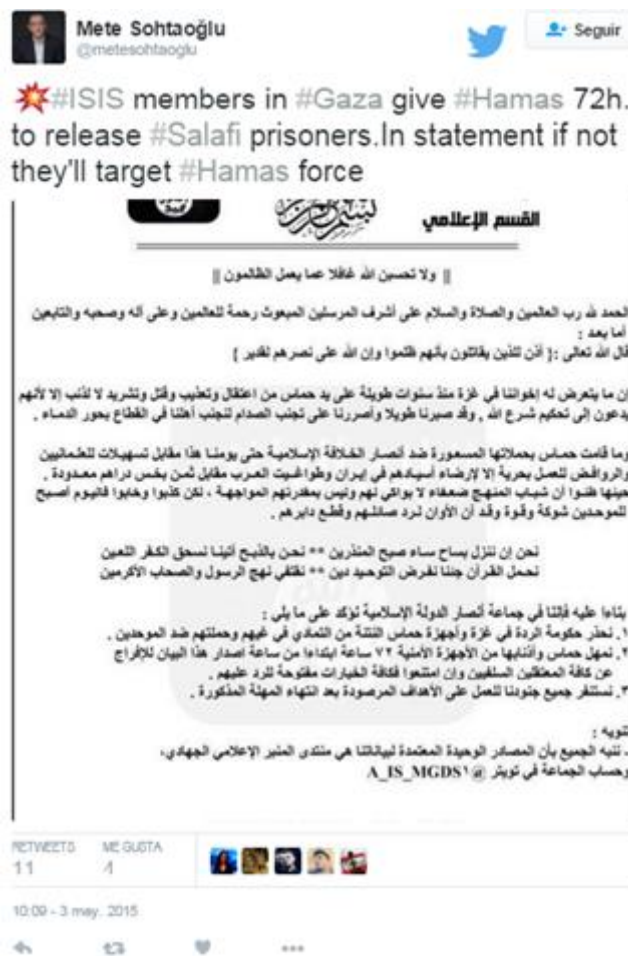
Mete Sohtaoğlu
@metesohtaoglu

Seguir

💥#ISIS members in #Gaza give #Hamas 72h. to release #Salafi prisoners.In statement if not they'll target #Hamas force

القسم الإعلامي

|| ولا تحسبن الله غافلاً عما يعمل الظالمون ||

الحمد لله رب العالمين والصلاة والسلام على أشرف المرسلين المبعوث رحمة للعالمين وعلى آله وصحبه والتابعين أما بعد :
قال الله تعالى : [ أذن للذين يقاتلون بأنهم ظلموا وإن الله على نصرهم لقدير ]

إن ما يتعرض له إخواننا في غزة منذ سنوات طويلة على يد حماس من اعتقال وتعذيب وقتل وتشريد لا لذنب إلا لأنهم يدعون إلى تحكيم شرع الله , وقد صبرنا طويلاً وأصررنا على تجنب الصدام لتجنب أهلنا في القطاع بحور الدماء .

وما قامت حماس بحملاتها المسعورة ضد أنصار الخلافة الإسلامية حتى يومنا هذا مقابل تسهيلات للعلمانيين والروافض للعمل بحرية إلا لإرضاء أسيادهم في إيران وطواغيت العرب مقابل ثمن بخس دراهم معدودة , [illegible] ظنوا أن شباب المنهج ضعفاء لا يوالي لهم ونيس بمقدرتهم المواجهة , لكن كذبوا وخابوا فاليوم أصبح للموحدين شوكة وقوة وقد آن الأوان لرد صائلهم وقطع دابرهم .

نحن إن ننزل بساح ساء صبح المنذرين ** نحن بالذبح أتينا لنسحق الكفر اللعين
نحمل القرآن جئنا نفرض التوحيد دين ** نقتفي نهج الرسول والصحاب الأكرمين

بناءاً عليه فإننا في جماعة أنصار الدولة الإسلامية نؤكد على ما يلي :
١. نحذر حكومة الردة في غزة وأجهزة حماس الثلة من التمادي في غيهم وحملتهم ضد الموحدين .
٢. نمهل حماس وأذنابها من الأجهزة الأمنية ٧٢ ساعة ابتداءاً من ساعة إصدار هذا البيان للإفراج عن كافة المعتقلين السلفيين وإن امتنعوا فكافة الخيارات مفتوحة للرد عليهم .
٣. نستنفر جميع جنودنا للعمل على الأهداف المرصودة بعد انتهاء المهلة المذكورة .

تنويه :
. ننبه الجميع بأن المصادر الوحيدة المعتمدة لبياناتنا هي منتدى المنبر الإعلامي الجهادي ،
وحساب الجماعة في تويتر @ A_IS_MGDS1

RETWEETS 11
ME GUSTA 4

10:09 - 3 may. 2015